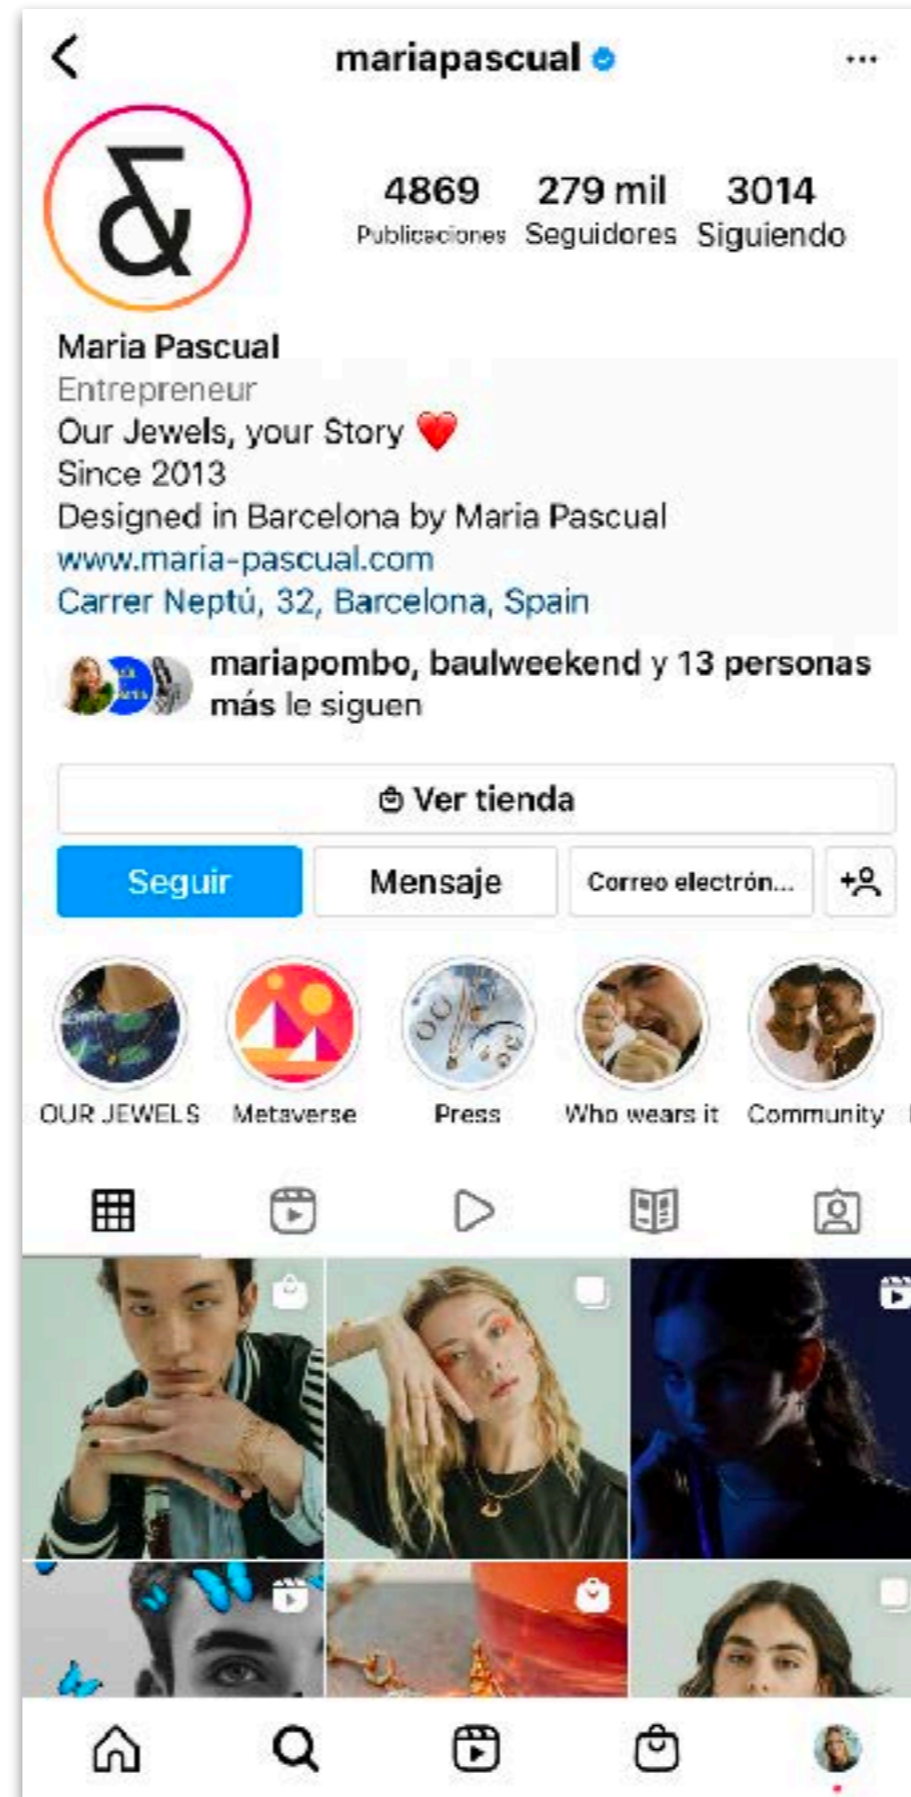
mariapascual

4869 Publicaciones
279 mil Seguidores
3014 Siguiendo

Maria Pascual
Entrepreneur
Our Jewels, your Story ❤️
Since 2013
Designed in Barcelona by Maria Pascual
www.maria-pascual.com
Carrer Neptú, 32, Barcelona, Spain

mariapombo, baulweekend y 13 personas más le siguen

Ver tienda

Seguir
Mensaje
Correo electrón...

OUR JEWELS
Metaverse
Press
Who wears it
Community